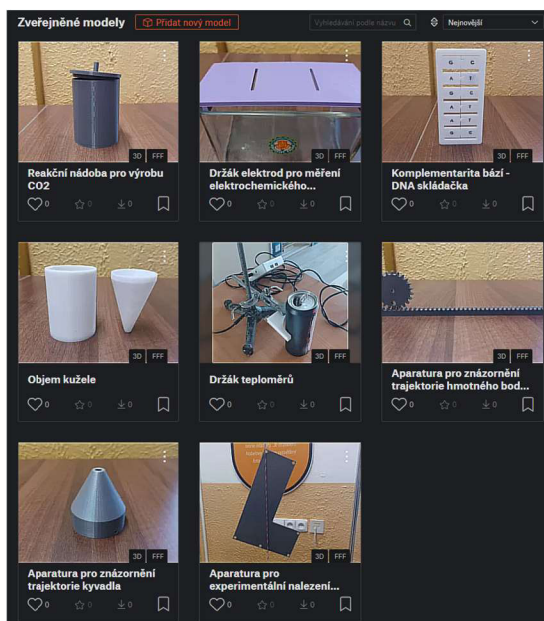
Zveřejněné modely
Přidat nový model
Vyhledávání podle názvu
Nejnovější

3D FFF
Reakční nádoba pro výrobu CO2
0 0 0

3D FFF
Držák elektrod pro měření elektrochemického...
0 0 0

G C
A T
G C
A T
G C
A T
C G
3D FFF
Komplementarita bází - DNA skládačka
0 0 0

3D FFF
Objem kužele
0 0 0

3D FFF
Držák teploměrů
0 0 0

3D FFF
Aparatura pro znázornění trajektorie hmotného bod...
0 0 0

3D FFF
Aparatura pro znázornění trajektorie kyvadla
0 0 0

3D FFF
Aparatura pro experimentální nalezení...
0 0 0